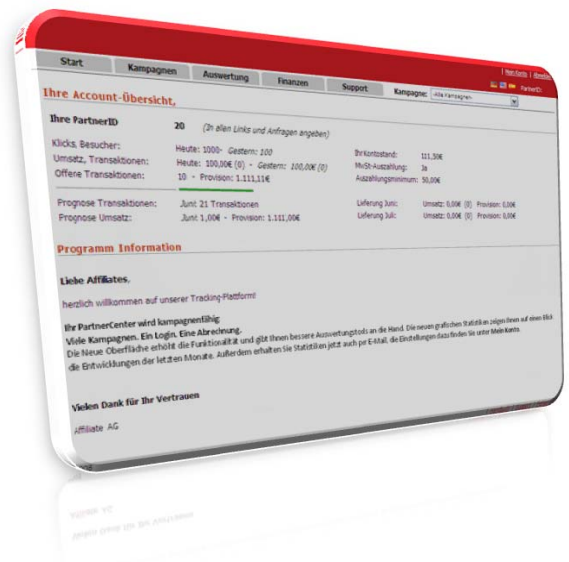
Start | Kampagnen | Auswertung | Finanzen | Support

Kampagne: -Alle Kampagnen-

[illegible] | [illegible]

PartnerID:

Ihre Account-Übersicht,

Ihre PartnerID 20 (In allen Links und Anfragen angeben)

Klicks, Besucher: Heute: 1000- Gestern: 100

Umsatz, Transaktionen: Heute: 100,00€ (0) - Gestern: 100,00€ (0)

Offene Transaktionen: 10 - Provision: 1.111,11€

Ihr Kontostand: 111,30€

MwSt-Auszahlung: Ja

Auszahlungsminimum: 50,00€

Prognose Transaktionen: Juni: 21 Transaktionen

Prognose Umsatz: Juni: 1,00€ - Provision: 1.111,00€

Lieferung Juni: Umsatz: 0,00€ (0) Provision: 0,00€

Lieferung Juli: Umsatz: 0,00€ (0) Provision: 0,00€

Programm Information

Liebe Affiliates,

herzlich willkommen auf unserer Tracking-Plattform!

Ihr PartnerCenter wird kampagnenfähig

Viele Kampagnen. Ein Login. Eine Abrechnung.

Die Neue Oberfläche erhöht die Funktionalität und gibt Ihnen bessere Auswertungstools an die Hand. Die neuen grafischen Statistiken zeigen Ihnen auf einen Blick die Entwicklungen der letzten Monate. Außerdem erhalten Sie Statistiken jetzt auch per E-Mail, die Einstellungen dazu finden Sie unter Mein Konto.

Vielen Dank für Ihr Vertrauen

Affiliate AG